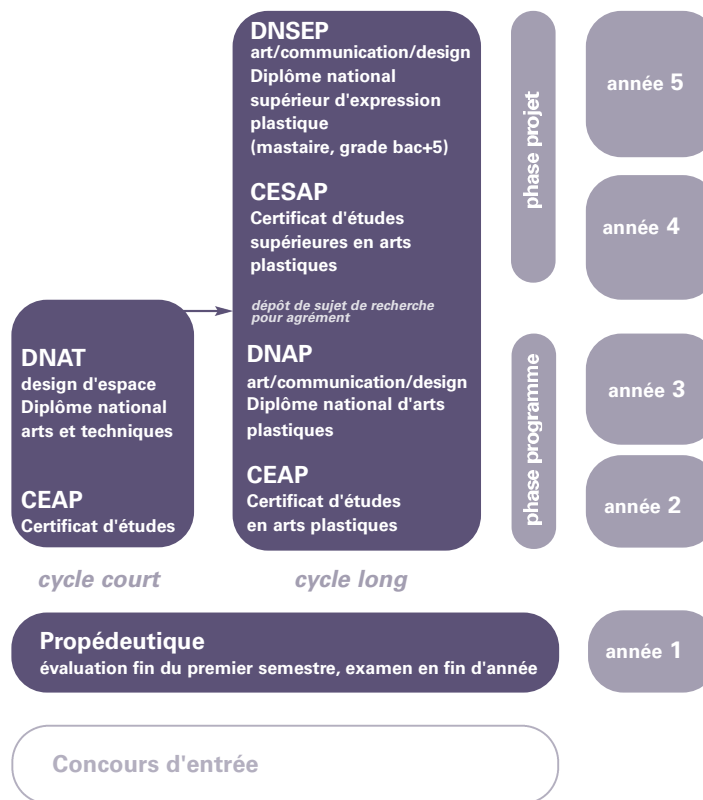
DNSEP
art/communication/design
Diplôme national supérieur d'expression plastique
(mastaire, grade bac+5)

CESAP
Certificat d'études supérieures en arts plastiques

dépôt de sujet de recherche pour agrément

DNAP
art/communication/design
Diplôme national d'arts plastiques

CEAP
Certificat d'études en arts plastiques

DNAT
design d'espace
Diplôme national arts et techniques

CEAP
Certificat d'études

phase projet

phase programme

année 5

année 4

année 3

année 2

cycle court

cycle long

Propédeutique
évaluation fin du premier semestre, examen en fin d'année

année 1

Concours d'entrée